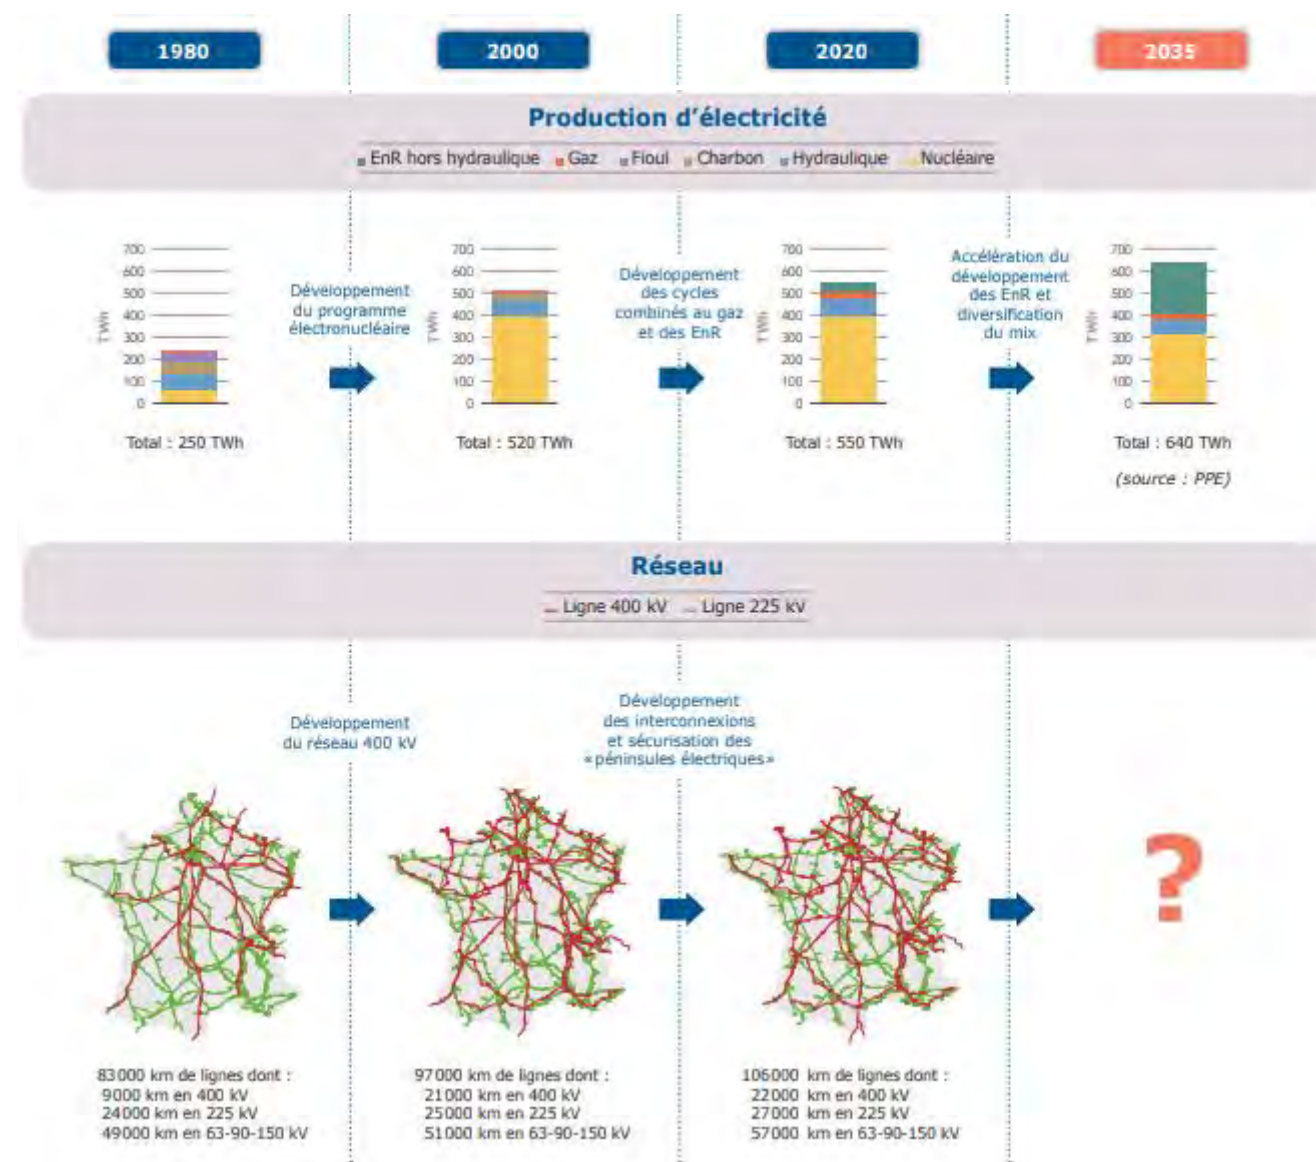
1980

2000

2020

2035

Production d'électricité

EnR hors hydraulique   Gaz   Fioul   Charbon   Hydraulique   Nucléaire

TWh
700
600
500
400
300
200
100
0

Total : 250 TWh

Développement du programme électronucléaire

TWh
700
600
500
400
300
200
100
0

Total : 520 TWh

Développement des cycles combinés au gaz et des EnR

TWh
700
600
500
400
300
200
100
0

Total : 550 TWh

Accélération du développement des EnR et diversification du mix

TWh
700
600
500
400
300
200
100
0

Total : 640 TWh

(source : PPE)

Réseau

Ligne 400 kV   Ligne 225 kV

Développement du réseau 400 kV

Développement des interconnexions et sécurisation des «péninsules électriques»

?

83000 km de lignes dont :
9000 km en 400 kV
24000 km en 225 kV
49000 km en 63-90-150 kV

97000 km de lignes dont :
21000 km en 400 kV
25000 km en 225 kV
51000 km en 63-90-150 kV

106000 km de lignes dont :
22000 km en 400 kV
27000 km en 225 kV
57000 km en 63-90-150 kV